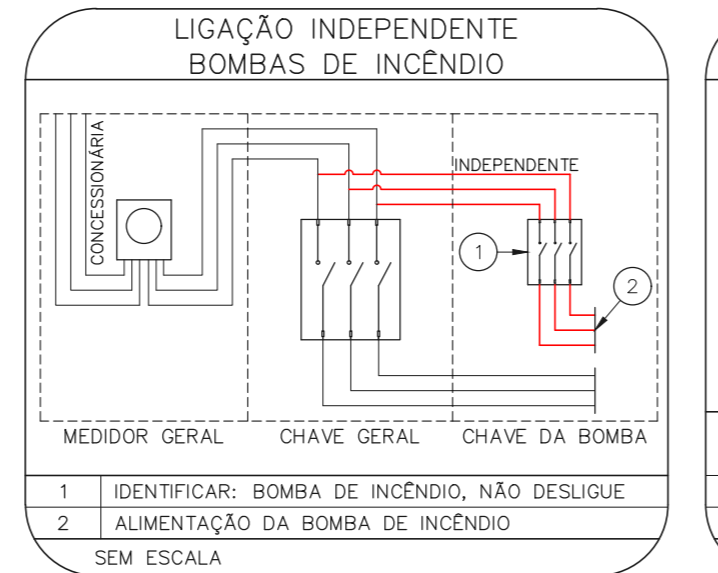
LIGAÇÃO INDEPENDENTE
BOMBAS DE INCÊNDIO

CONCESSIONÁRIA

INDEPENDENTE

1

2

MEDIDOR GERAL

CHAVE GERAL

CHAVE DA BOMBA

| 1 | IDENTIFICAR: BOMBA DE INCÊNDIO, NÃO DESLIGUE |
|---|---|
| 2 | ALIMENTAÇÃO DA BOMBA DE INCÊNDIO |

SEM ESCALA